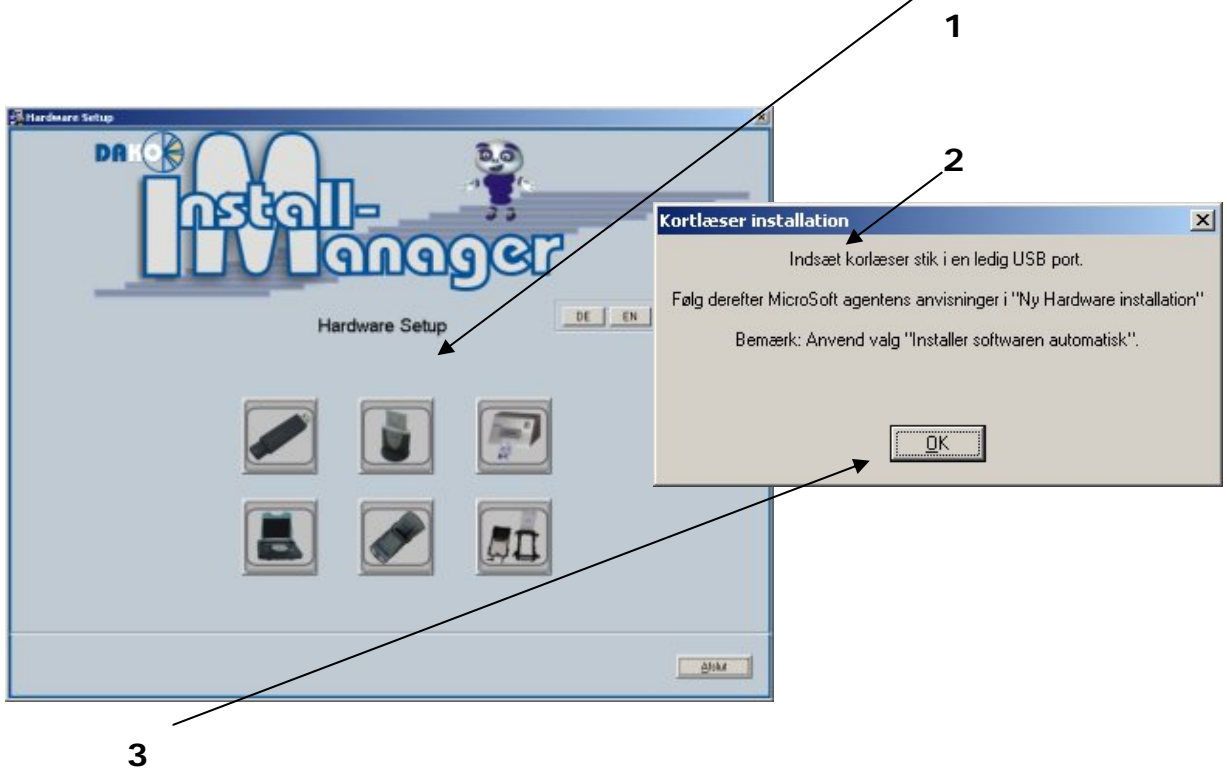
1

Hardware Setup

DAKO

Install-Manager

Hardware Setup

DE EN

Afslut

2

Kortlæser installation

Indsæt korlæser stik i en ledig USB port.

Følg derefter MicroSoft agentens anvisninger i "Ny Hardware installation"

Bemærk: Anvend valg "Installer softwaren automatisk".

OK

3